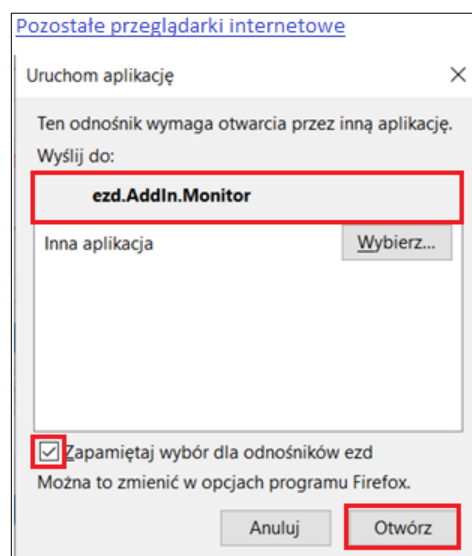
Pozostałe przeglądarki internetowe

Uruchom aplikację

×

Ten odnośnik wymaga otwarcia przez inną aplikację.

Wyślij do:

ezd.AddIn.Monitor

Inna aplikacja

Wybierz...

Zapamiętaj wybór dla odnośników ezd

Można to zmienić w opcjach programu Firefox.

Anuluj

Otwórz